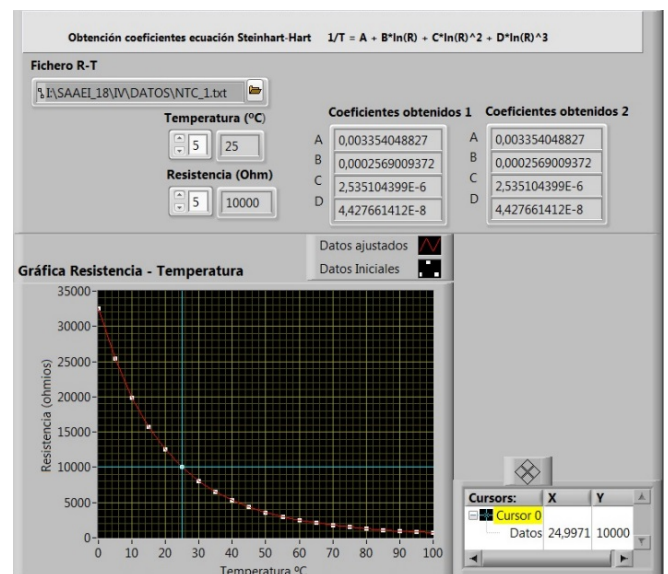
Obtención coeficientes ecuación Steinhart-Hart   1/T = A + B*ln(R) + C*ln(R)^2 + D*ln(R)^3

Fichero R-T

I:\SAAEI_18\IV\DATOS\NTC_1.txt

Temperatura (ºC)

5   25

Resistencia (Ohm)

5   10000

Coeficientes obtenidos 1

| | |
|---|---|
| A | 0,003354048827 |
| B | 0,0002569009372 |
| C | 2,535104399E-6 |
| D | 4,427661412E-8 |

Coeficientes obtenidos 2

| | |
|---|---|
| A | 0,003354048827 |
| B | 0,0002569009372 |
| C | 2,535104399E-6 |
| D | 4,427661412E-8 |

Datos ajustados

Datos Iniciales

Gráfica Resistencia - Temperatura

35000
30000
25000
20000
15000
10000
5000
0

Resistencia (ohmios)

0 10 20 30 40 50 60 70 80 90 100

Temperatura ºC

| Cursors: | X | Y |
|---|---|---|
| Cursor 0 | | |
| Datos | 24,9971 | 10000 |